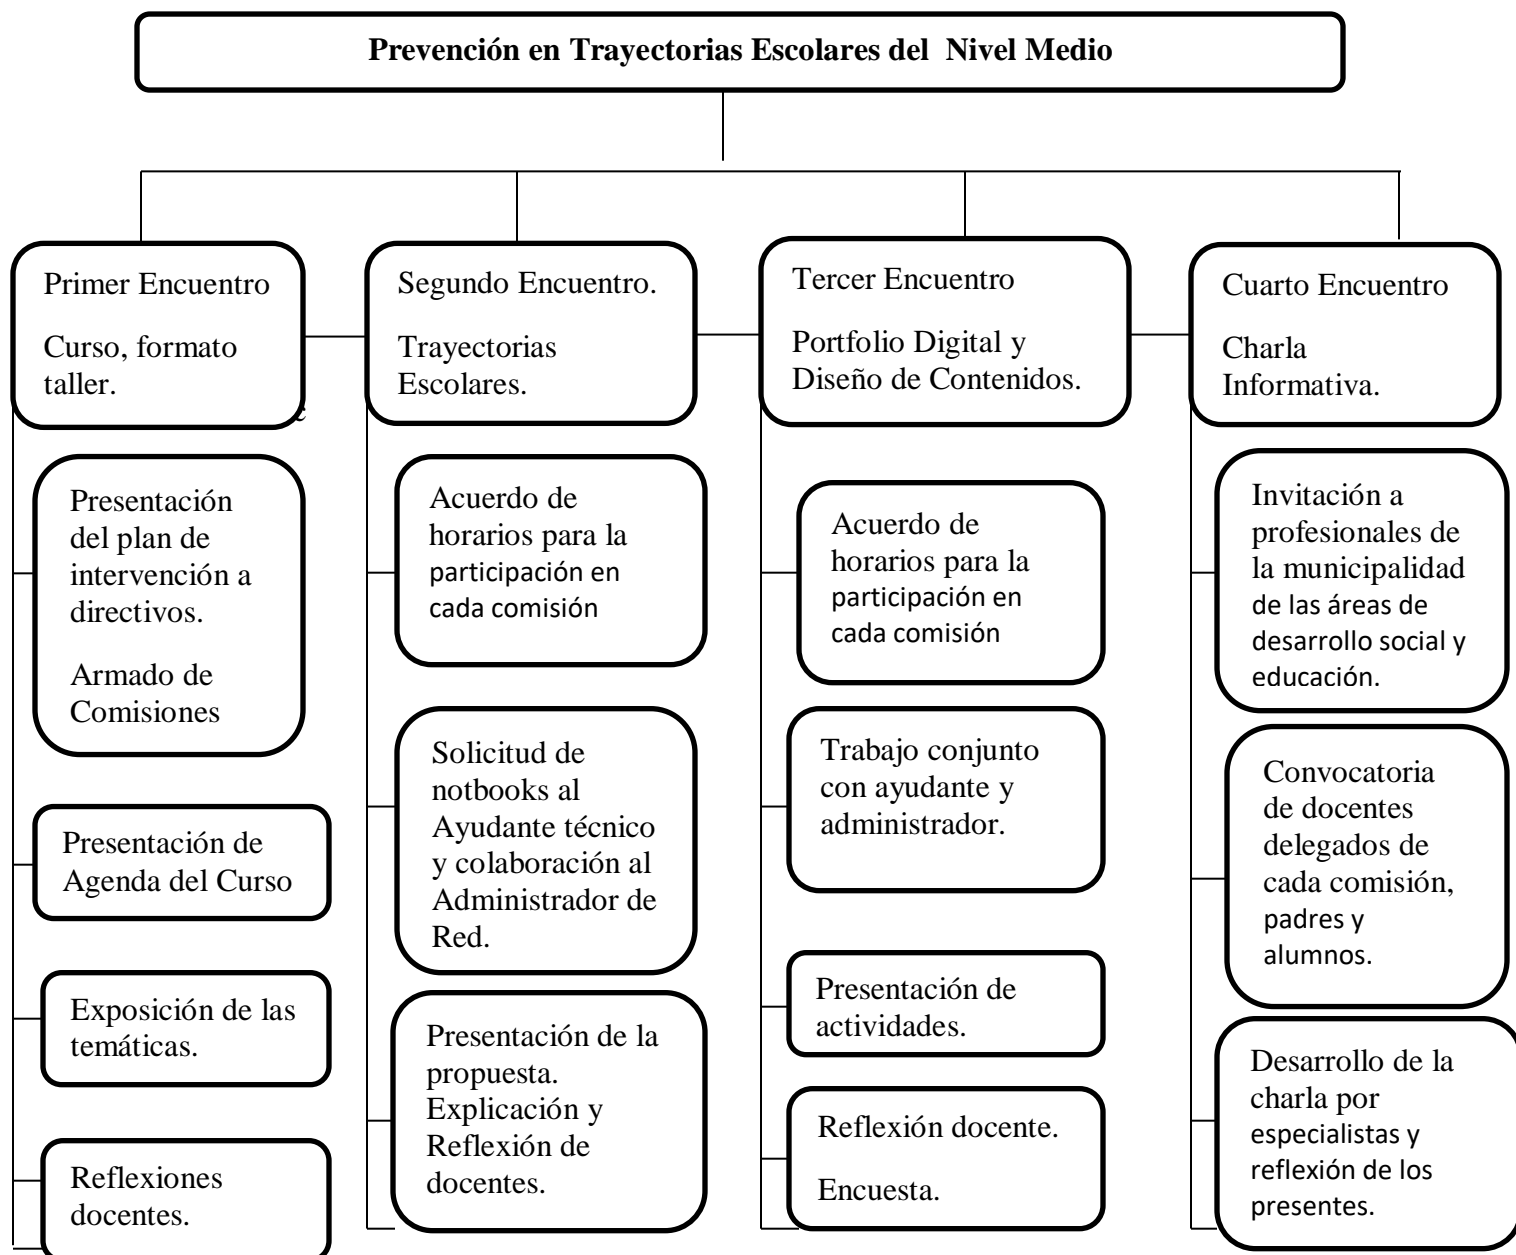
Prevención en Trayectorias Escolares del Nivel Medio

Primer Encuentro

Curso, formato taller.

Presentación del plan de intervención a directivos.

Armado de Comisiones

Presentación de Agenda del Curso

Exposición de las temáticas.

Reflexiones docentes.

Segundo Encuentro.

Trayectorias Escolares.

Acuerdo de horarios para la participación en cada comisión

Solicitud de notbooks al Ayudante técnico y colaboración al Administrador de Red.

Presentación de la propuesta. Explicación y Reflexión de docentes.

Tercer Encuentro

Portfolio Digital y Diseño de Contenidos.

Acuerdo de horarios para la participación en cada comisión

Trabajo conjunto con ayudante y administrador.

Presentación de actividades.

Reflexión docente.

Encuesta.

Cuarto Encuentro

Charla Informativa.

Invitación a profesionales de la municipalidad de las áreas de desarrollo social y educación.

Convocatoria de docentes delegados de cada comisión, padres y alumnos.

Desarrollo de la charla por especialistas y reflexión de los presentes.